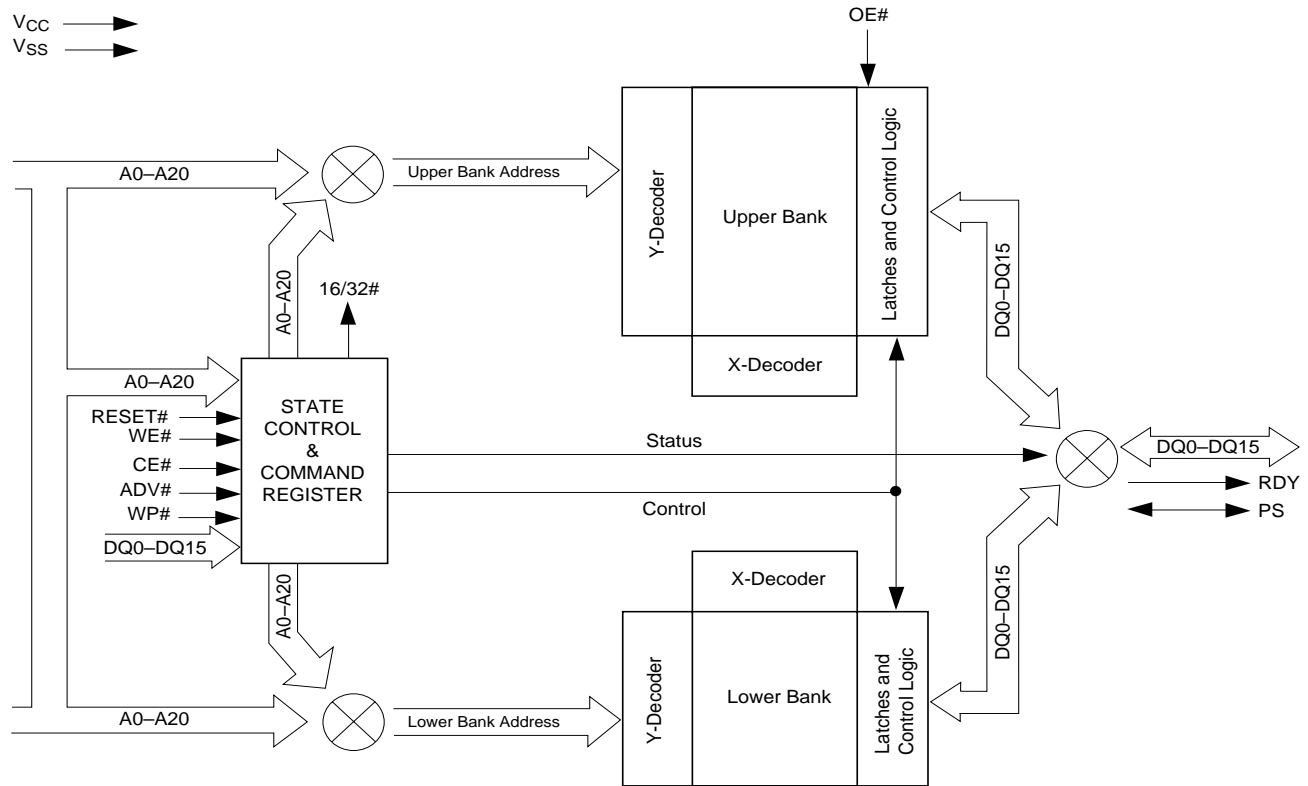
$V_{CC}$
$V_{SS}$

OE#

A0–A20

Upper Bank Address

Y-Decoder

Upper Bank

Latches and Control Logic

A0–A20

16/32#

DQ0–DQ15

X-Decoder

A0–A20

RESET#
WE#
CE#
ADV#
WP#
DQ0–DQ15

STATE CONTROL & COMMAND REGISTER

Status

Control

DQ0–DQ15
RDY
PS

X-Decoder

A0–A20

DQ0–DQ15

Y-Decoder

Lower Bank

Latches and Control Logic

A0–A20

Lower Bank Address